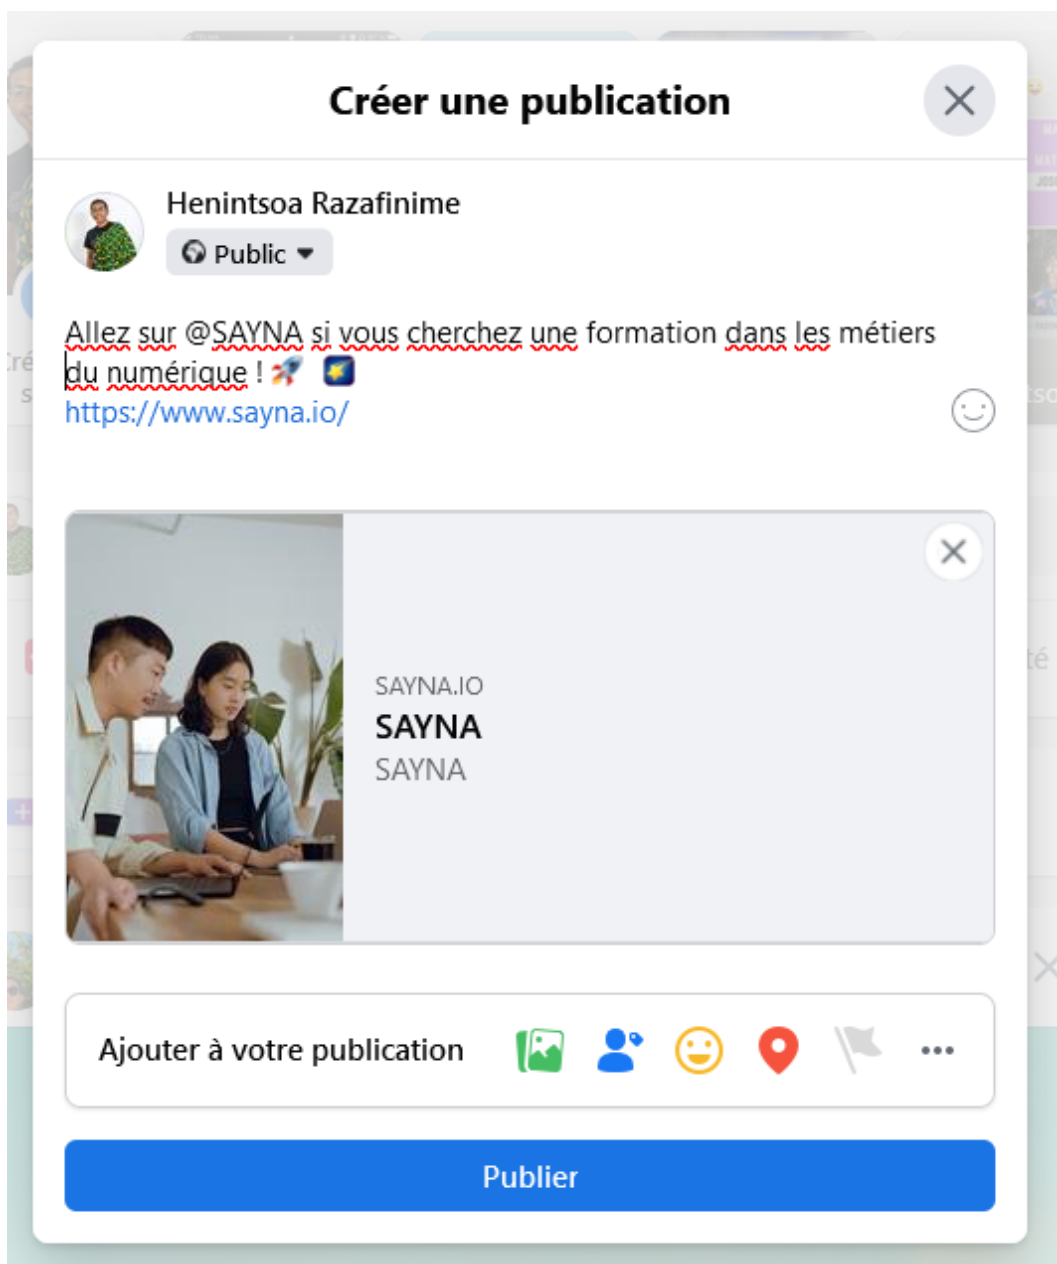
Créer une publication

Henintsoa Razafinime
Public

Allez sur @SAYNA si vous cherchez une formation dans les métiers du numérique ! 🚀 🌠
https://www.sayna.io/

SAYNA.IO
SAYNA
SAYNA

Ajouter à votre publication

Publier